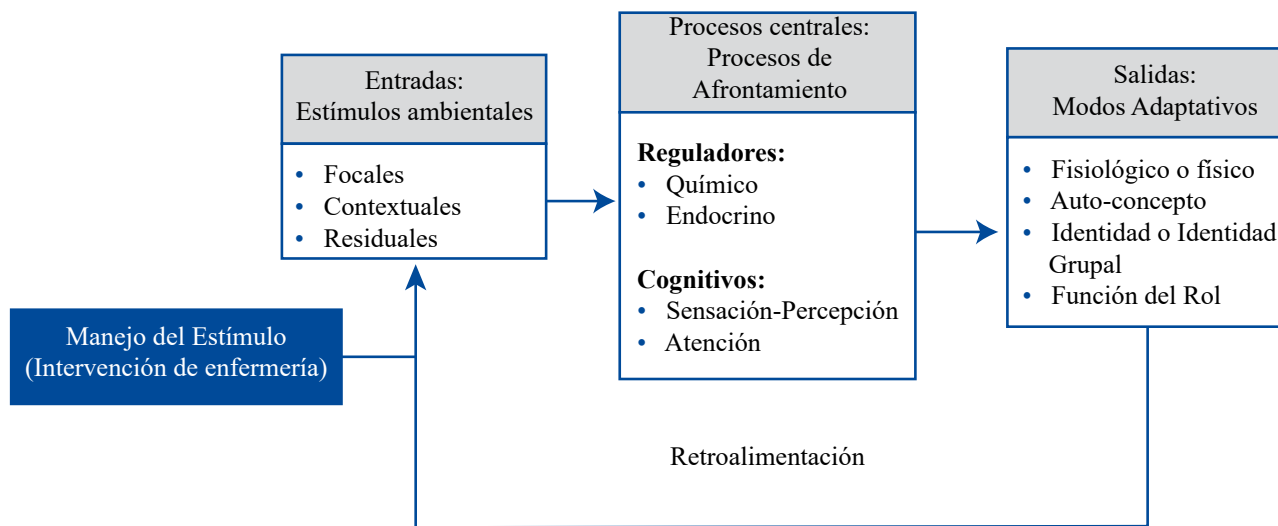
Entradas:
Estímulos ambientales

- Focales
- Contextuales
- Residuales

Procesos centrales:
Procesos de
Afrontamiento

**Reguladores:**
- Químico
- Endocrino

**Cognitivos:**
- Sensación-Percepción
- Atención

Salidas:
Modos Adaptativos

- Fisiológico o físico
- Auto-concepto
- Identidad o Identidad Grupal
- Función del Rol

Manejo del Estímulo
(Intervención de enfermería)

Retroalimentación